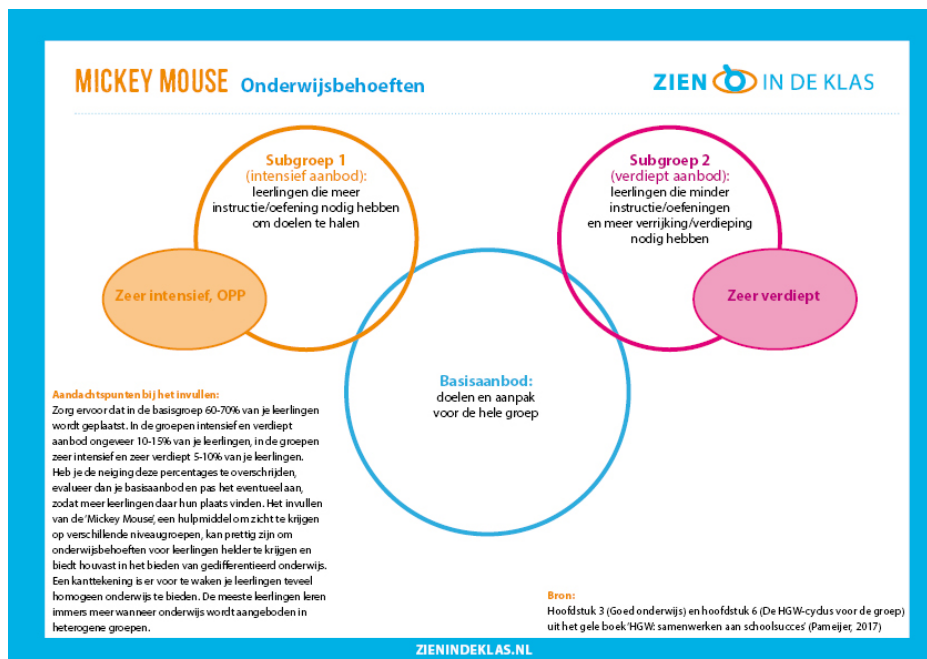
MICKEY MOUSE Onderwijsbehoeften

ZIEN IN DE KLAS

Subgroep 1
(intensief aanbod):
leerlingen die meer instructie/oefening nodig hebben om doelen te halen

Zeer intensief, OPP

Subgroep 2
(verdiept aanbod):
leerlingen die minder instructie/oefeningen en meer verrijking/verdieping nodig hebben

Zeer verdiept

Basisaanbod:
doelen en aanpak voor de hele groep

Aandachtspunten bij het invullen:
Zorg ervoor dat in de basisgroep 60-70% van je leerlingen wordt geplaatst. In de groepen intensief en verdiept aanbod ongeveer 10-15% van je leerlingen, in de groepen zeer intensief en zeer verdiept 5-10% van je leerlingen. Heb je de neiging deze percentages te overschrijden, evalueer dan je basisaanbod en pas het eventueel aan, zodat meer leerlingen daar hun plaats vinden. Het invullen van de 'Mickey Mouse', een hulpmiddel om zicht te krijgen op verschillende niveaugroepen, kan prettig zijn om onderwijsbehoeften voor leerlingen helder te krijgen en biedt houvast in het bieden van gedifferentieerd onderwijs. Een kanttekening is er voor te waken je leerlingen teveel homogeen onderwijs te bieden. De meeste leerlingen leren immers meer wanneer onderwijs wordt aangeboden in heterogene groepen.

Bron:
Hoofdstuk 3 (Goed onderwijs) en hoofdstuk 6 (De HGW-cyclus voor de groep) uit het gele boek 'HGW: samenwerken aan schoolsucces' (Pameijer, 2017)

ZIENINDEKLAS.NL